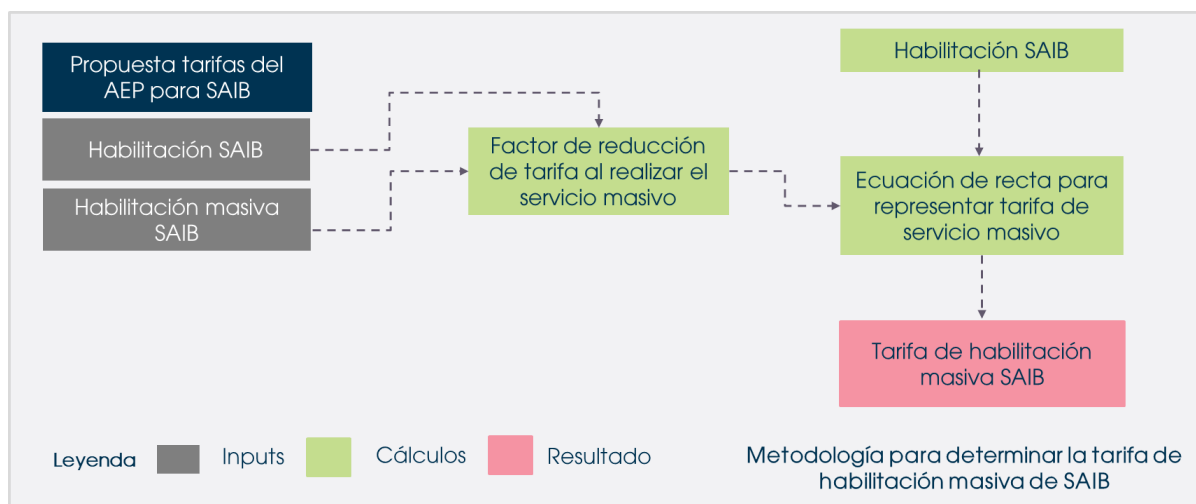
Propuesta tarifas del AEP para SAIB

Habilitación SAIB

Habilitación masiva SAIB

Factor de reducción de tarifa al realizar el servicio masivo

Habilitación SAIB

Ecuación de recta para representar tarifa de servicio masivo

Tarifa de habilitación masiva SAIB

Leyenda Inputs Cálculos Resultado

Metodología para determinar la tarifa de habilitación masiva de SAIB